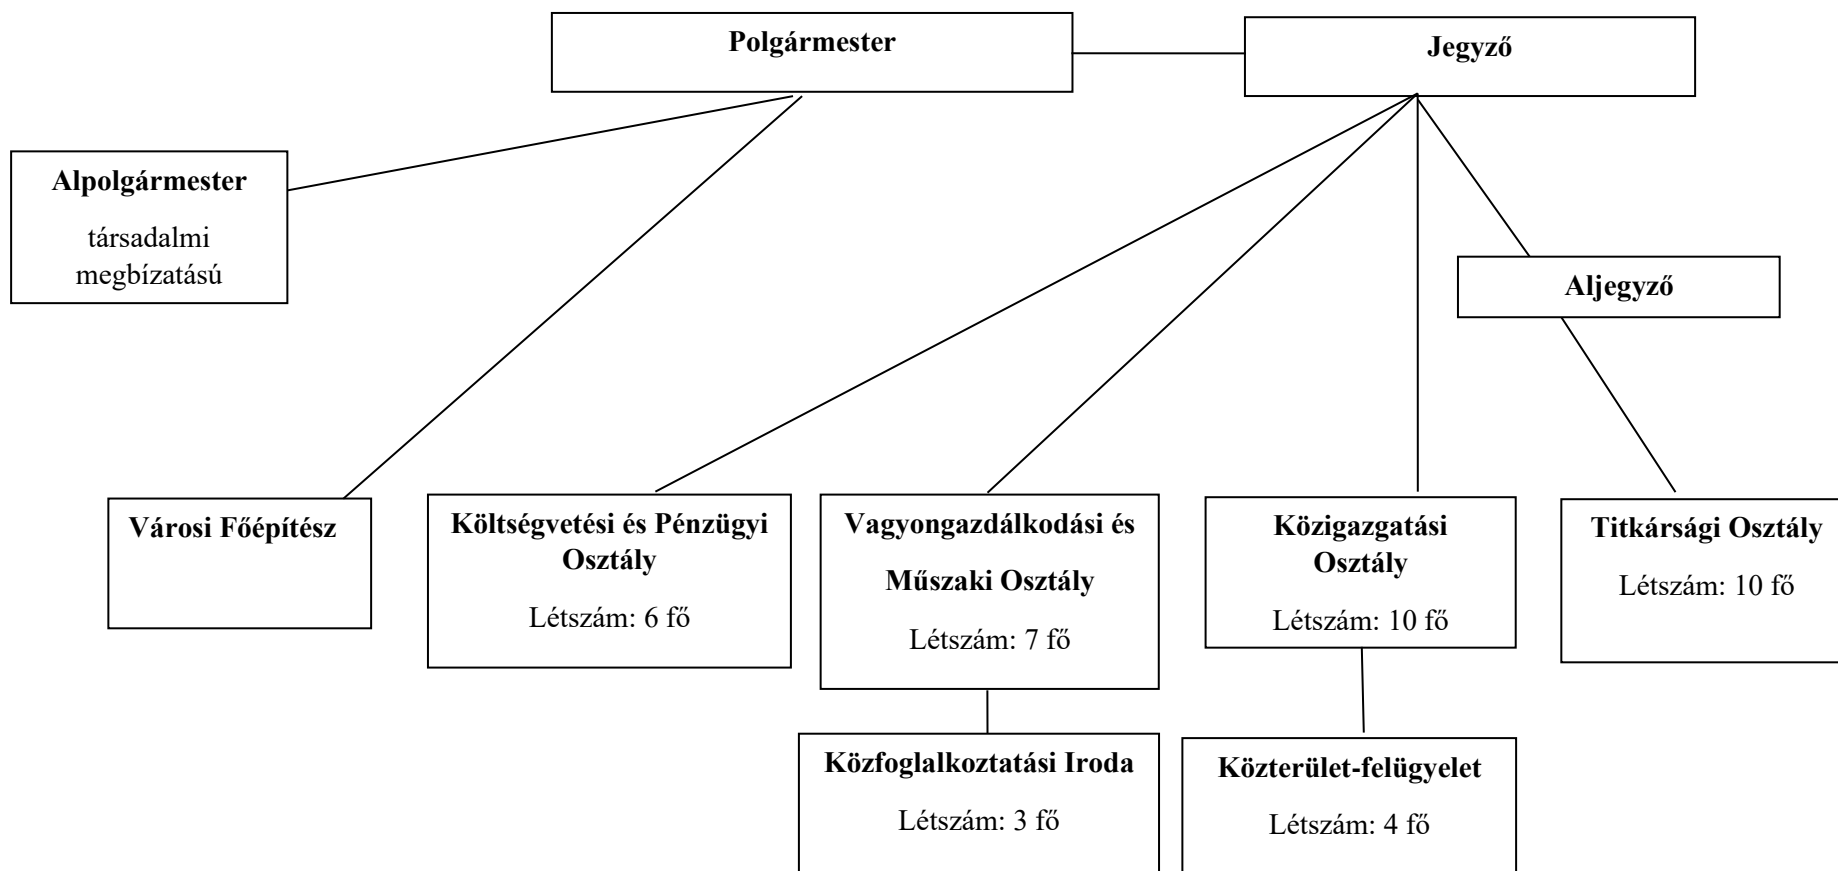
Polgármester

Jegyző

Alpolgármester

társadalmi megbízatású

Aljegyző

Városi Főépítész

Költségvetési és Pénzügyi Osztály

Létszám: 6 fő

Vagyongazdálkodási és Műszaki Osztály

Létszám: 7 fő

Közigazgatási Osztály

Létszám: 10 fő

Titkársági Osztály

Létszám: 10 fő

Közfoglalkoztatási Iroda

Létszám: 3 fő

Közterület-felügyelet

Létszám: 4 fő